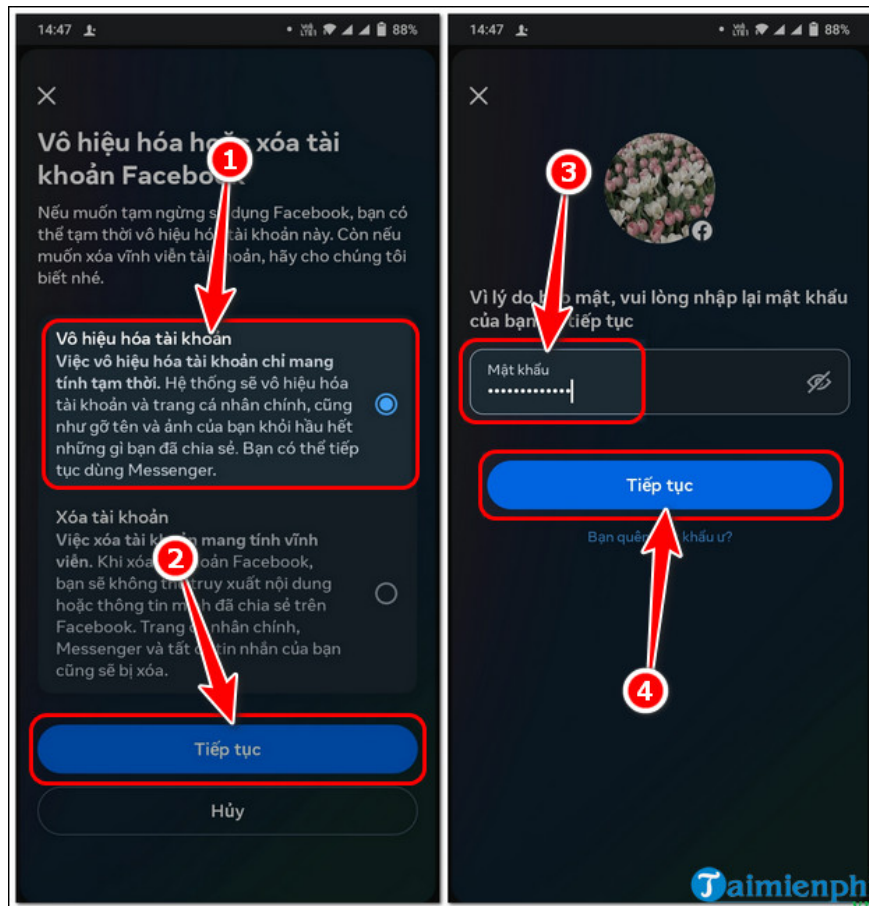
14:47 88%

Vô hiệu hóa ho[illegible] xóa tài khoản Facebo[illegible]

1

Nếu muốn tạm ngừng s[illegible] dụng Facebook, bạn có thể tạm thời vô hiệu hó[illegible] tài khoản này. Còn nếu muốn xóa vĩnh viễn tài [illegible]hoản, hãy cho chúng tôi biết nhé.

Vô hiệu hóa tài khoản
Việc vô hiệu hóa tài khoản chỉ mang tính tạm thời. Hệ thống sẽ vô hiệu hóa tài khoản và trang cá nhân chính, cũng như gỡ tên và ảnh của bạn khỏi hầu hết những gì bạn đã chia sẻ. Bạn có thể tiếp tục dùng Messenger.

Xóa tài khoản
Việc xóa tài kho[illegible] mang tính vĩnh viễn. Khi xóa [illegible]oản Facebook, bạn sẽ không th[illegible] truy xuất nội dung hoặc thông tin m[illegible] đã chia sẻ trên Facebook. Trang c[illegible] nhân chính, Messenger và tất c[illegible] tin nhắn của bạn cũng sẽ bị xóa.

2

Tiếp tục

Hủy

14:47 88%

3

Vì lý do b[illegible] mật, vui lòng nhập lại mật khẩu của bạn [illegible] tiếp tục

Mật khẩu
•••••••••••

Tiếp tục

Bạn quê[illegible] khẩu ư?

4

Taimienph